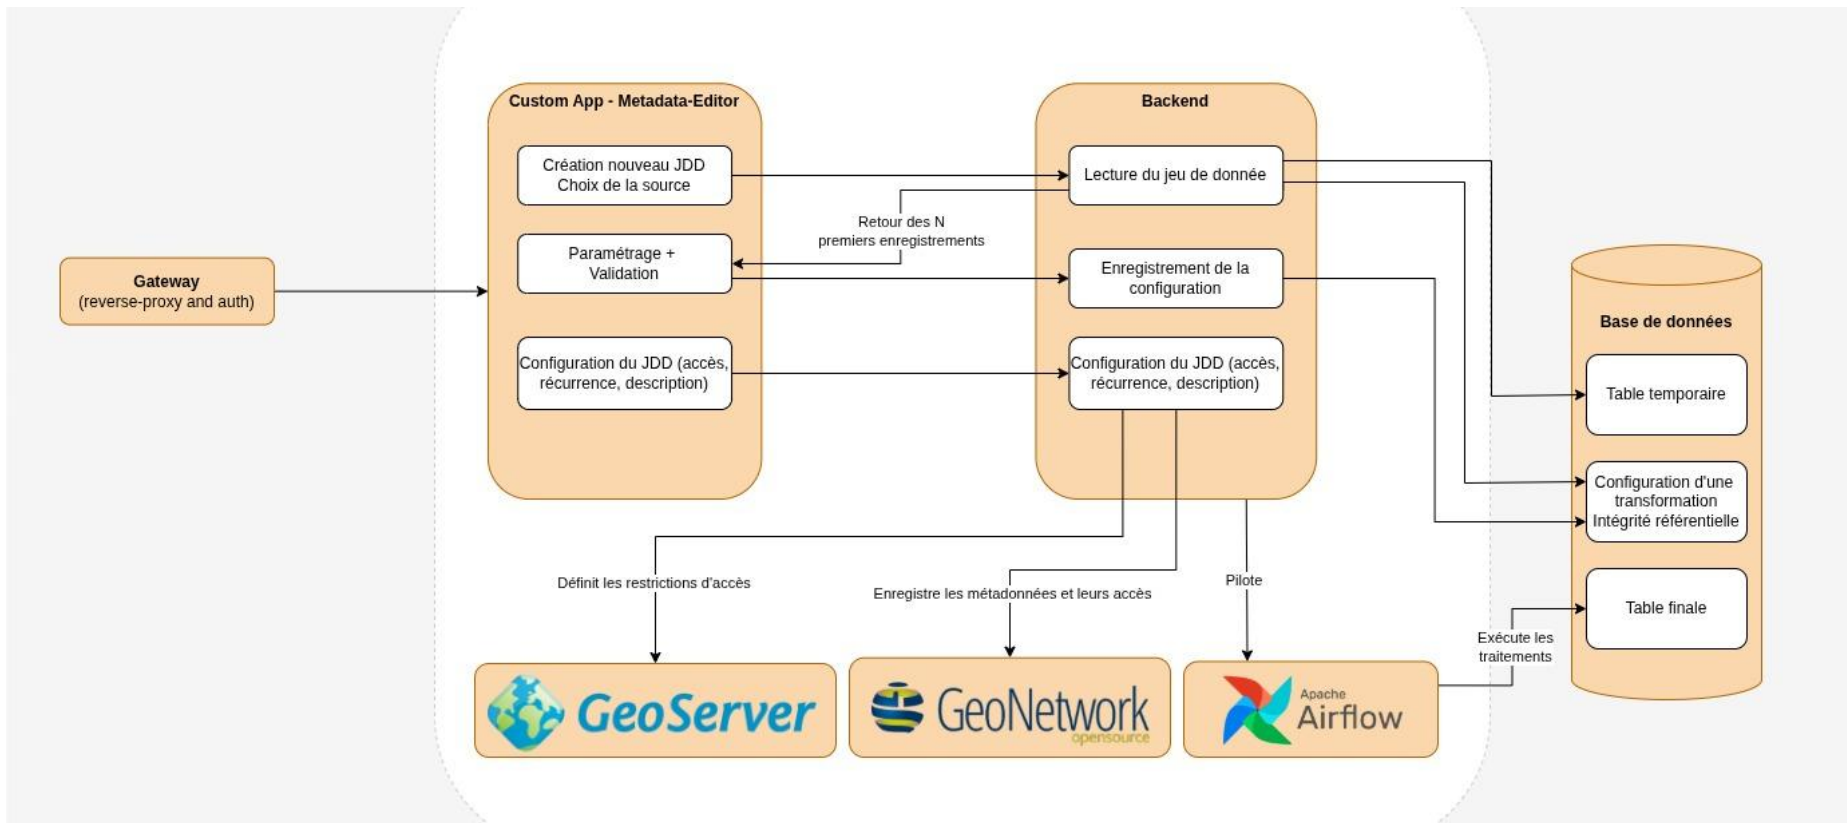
Gateway
(reverse-proxy and auth)

Custom App - Metadata-Editor

Création nouveau JDD
Choix de la source

Paramétrage +
Validation

Configuration du JDD (accès, récurrence, description)

Retour des N
premiers enregistrements

Backend

Lecture du jeu de donnée

Enregistrement de la configuration

Configuration du JDD (accès, récurrence, description)

Base de données

Table temporaire

Configuration d'une transformation
Intégrité référentielle

Table finale

Définit les restrictions d'accès

Enregistre les métadonnées et leurs accès

Pilote

Exécute les traitements

GeoServer

GeoNetwork
opensource

Apache
Airflow